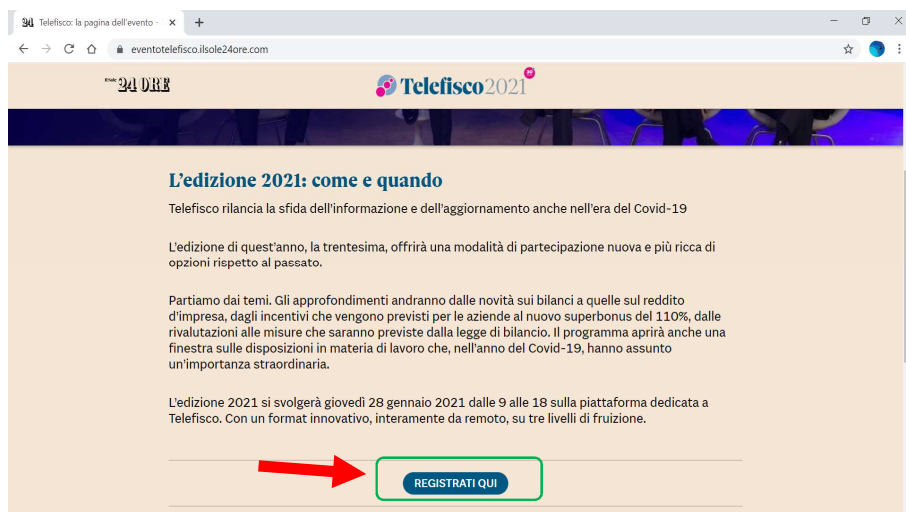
24 Telefisco: la pagina dell'evento ×

eventotelefisco.ilsole24ore.com

Il Sole 24 ORE

Telefisco2021 30°

L'edizione 2021: come e quando

Telefisco rilancia la sfida dell'informazione e dell'aggiornamento anche nell'era del Covid-19

L'edizione di quest'anno, la trentesima, offrirà una modalità di partecipazione nuova e più ricca di opzioni rispetto al passato.

Partiamo dai temi. Gli approfondimenti andranno dalle novità sui bilanci a quelle sul reddito d'impresa, dagli incentivi che vengono previsti per le aziende al nuovo superbonus del 110%, dalle rivalutazioni alle misure che saranno previste dalla legge di bilancio. Il programma aprirà anche una finestra sulle disposizioni in materia di lavoro che, nell'anno del Covid-19, hanno assunto un'importanza straordinaria.

L'edizione 2021 si svolgerà giovedì 28 gennaio 2021 dalle 9 alle 18 sulla piattaforma dedicata a Telefisco. Con un format innovativo, interamente da remoto, su tre livelli di fruizione.

REGISTRATI QUI